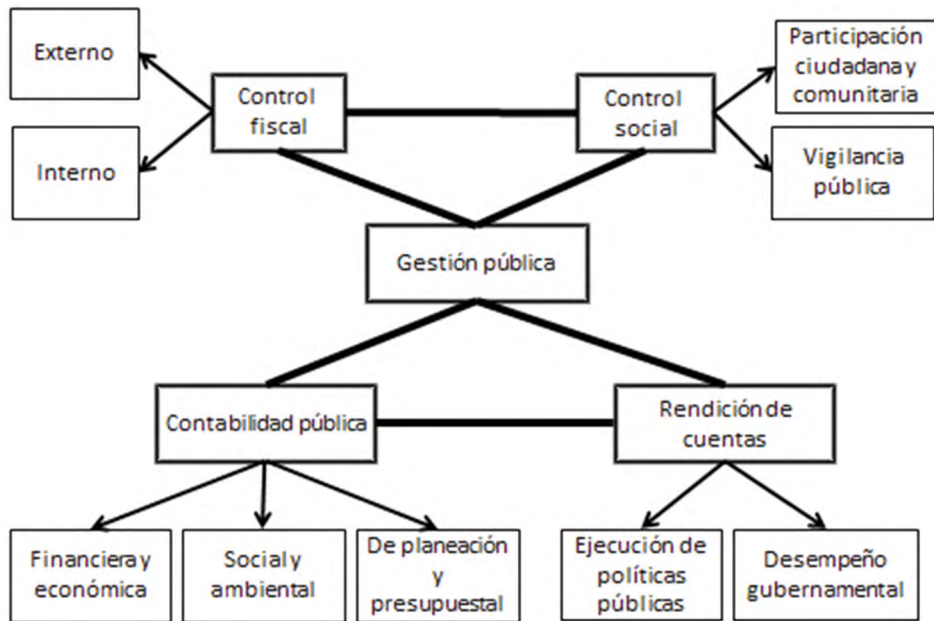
Externo

Interno

Control fiscal

Control social

Participación ciudadana y comunitaria

Vigilancia pública

Gestión pública

Contabilidad pública

Rendición de cuentas

Financiera y económica

Social y ambiental

De planeación y presupuestal

Ejecución de políticas públicas

Desempeño gubernamental